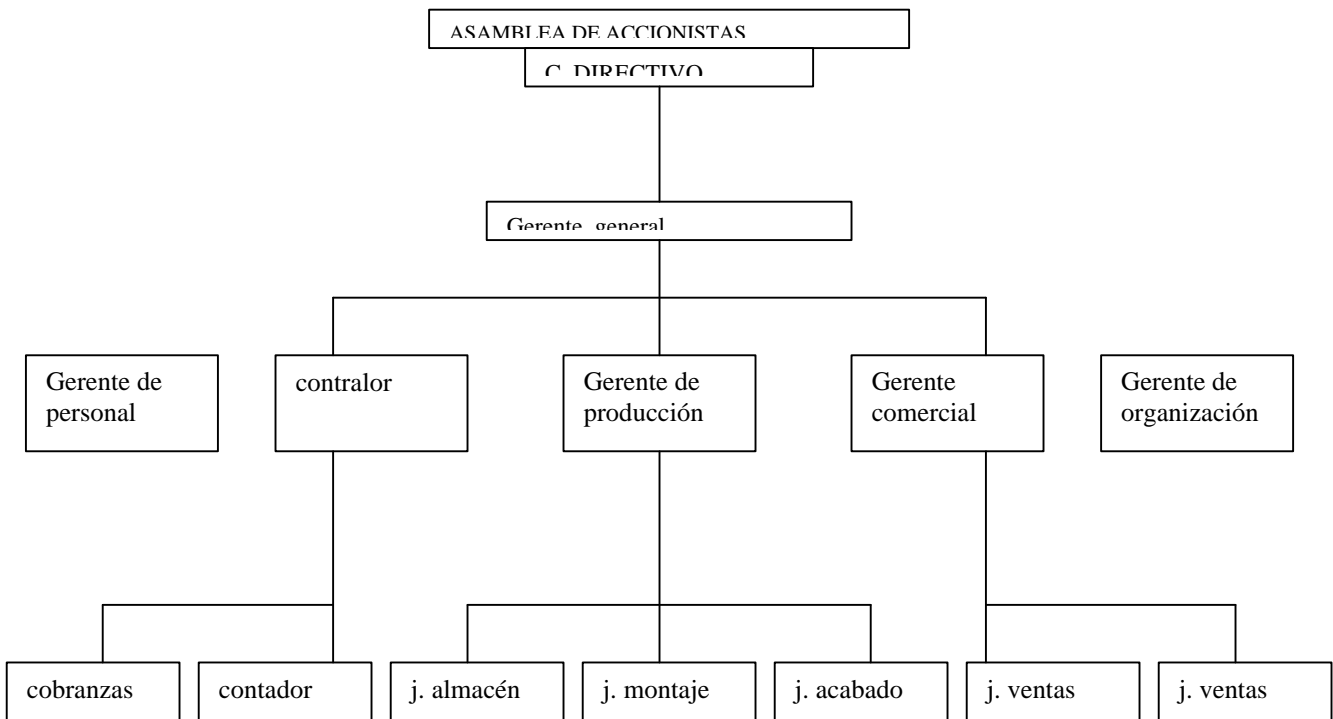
ASAMBLEA DE ACCIONISTAS

C. DIRECTIVO

Gerente general

Gerente de personal

contralor

Gerente de producción

Gerente comercial

Gerente de organización

cobranzas

contador

j. almacén

j. montaje

j. acabado

j. ventas

j. ventas